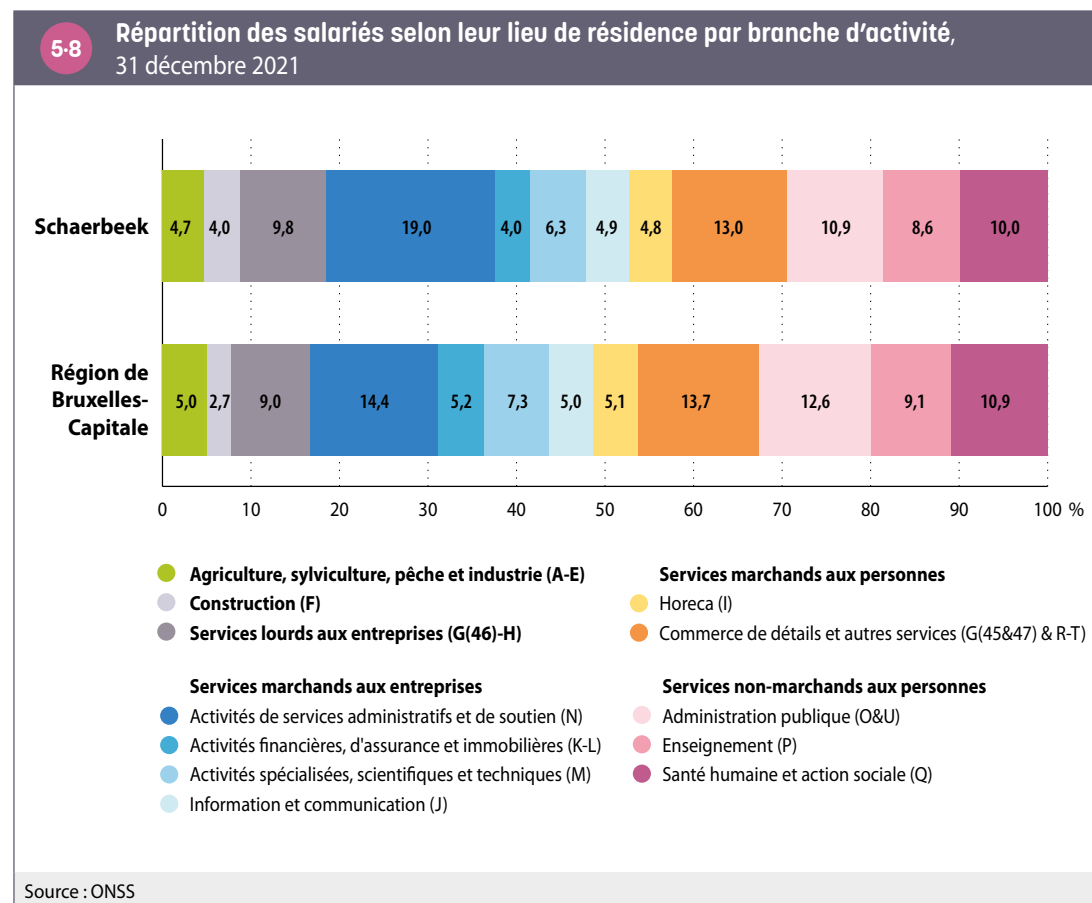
5·8 Répartition des salariés selon leur lieu de résidence par branche d'activité, 31 décembre 2021

Schaerbeek 4,7 4,0 9,8 19,0 4,0 6,3 4,9 4,8 13,0 10,9 8,6 10,0

Région de Bruxelles-Capitale 5,0 2,7 9,0 14,4 5,2 7,3 5,0 5,1 13,7 12,6 9,1 10,9

0 10 20 30 40 50 60 70 80 90 100 %

Agriculture, sylviculture, pêche et industrie (A-E)
Construction (F)
Services lourds aux entreprises (G(46)-H)

Services marchands aux entreprises
Activités de services administratifs et de soutien (N)
Activités financières, d'assurance et immobilières (K-L)
Activités spécialisées, scientifiques et techniques (M)
Information et communication (J)

Services marchands aux personnes
Horeca (I)
Commerce de détails et autres services (G(45&47) & R-T)

Services non-marchands aux personnes
Administration publique (O&U)
Enseignement (P)
Santé humaine et action sociale (Q)

Source : ONSS